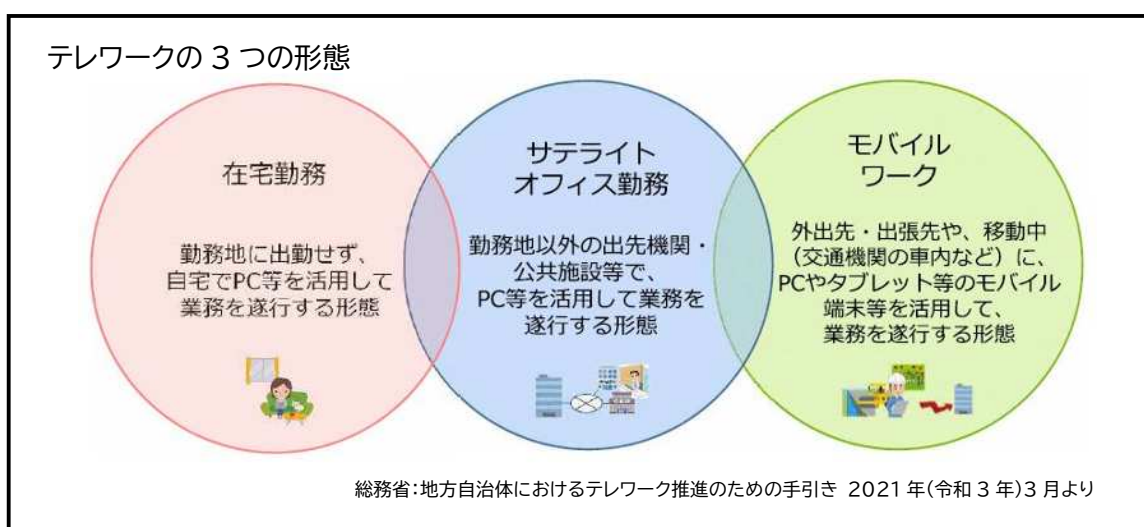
テレワークの 3 つの形態

在宅勤務

勤務地に出勤せず、自宅でPC等を活用して業務を遂行する形態

サテライトオフィス勤務

勤務地以外の出先機関・公共施設等で、PC等を活用して業務を遂行する形態

モバイルワーク

外出先・出張先や、移動中（交通機関の車内など）に、PCやタブレット等のモバイル端末等を活用して、業務を遂行する形態

総務省:地方自治体におけるテレワーク推進のための手引き 2021 年(令和 3 年)3 月より